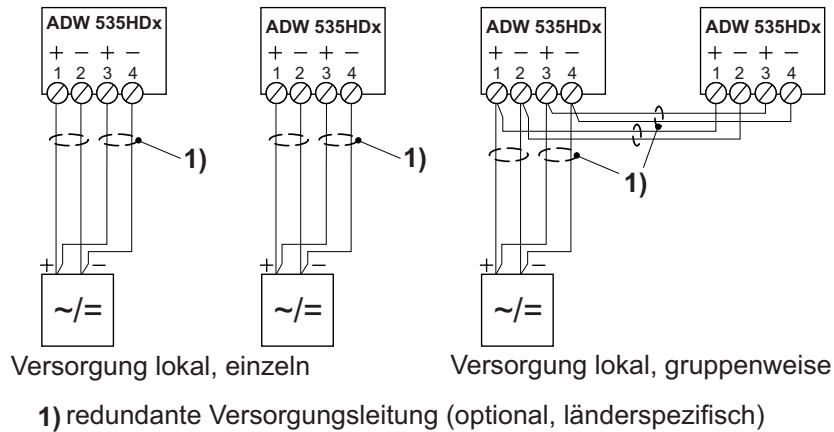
ADW 535HDx
+ – + –
1 2 3 4

1)

+ –
~/=

ADW 535HDx
+ – + –
1 2 3 4

1)

+ –
~/=

Versorgung lokal, einzeln

ADW 535HDx
+ – + –
1 2 3 4

ADW 535HDx
+ – + –
1 2 3 4

1)

+ –
~/=

Versorgung lokal, gruppenweise

1) redundante Versorgungsleitung (optional, länderspezifisch)